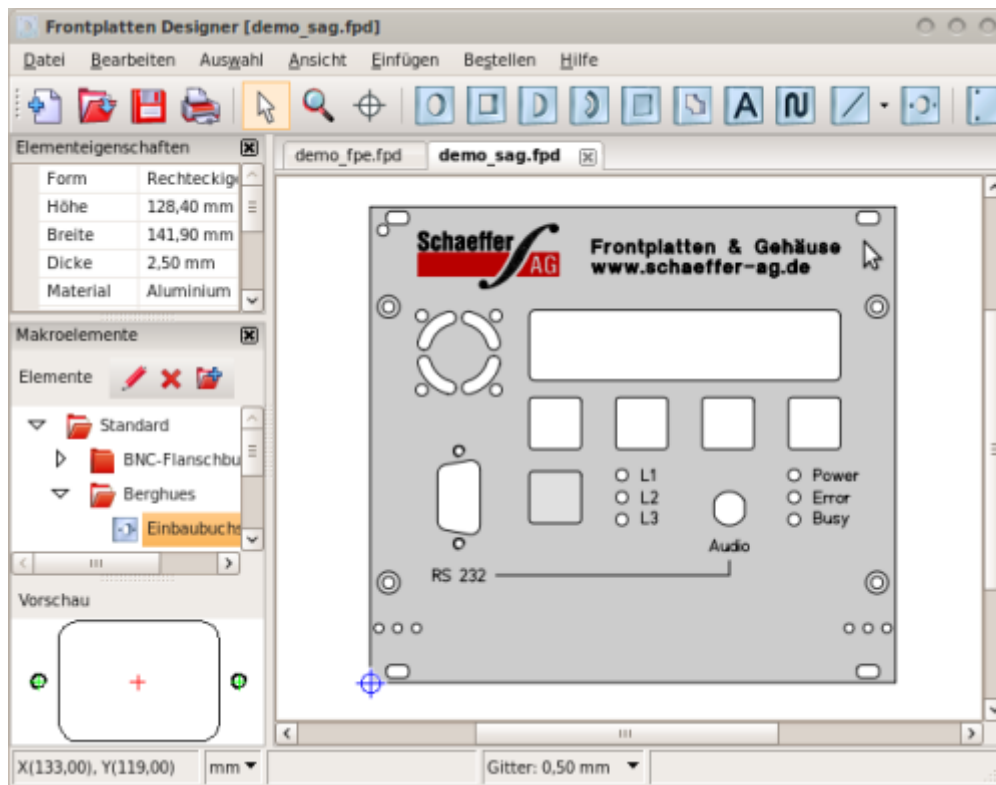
Frontplatten Designer [demo_sag.fpd]

Datei Bearbeiten Auswahl Ansicht Einfügen Bestellen Hilfe

Elementeigenschaften

| Form | Rechteckig |
|---|---|
| Höhe | 128,40 mm |
| Breite | 141,90 mm |
| Dicke | 2,50 mm |
| Material | Aluminium |

Makroelemente

Elemente

Standard
BNC-Flanschbu
Berghues
Einbaubuchs

Vorschau

demo_fpe.fpd demo_sag.fpd

Schaeffer AG

Frontplatten & Gehäuse
www.schaeffer-ag.de

L1
L2
L3

Power
Error
Busy

Audio

RS 232

X(133,00), Y(119,00) mm Gitter: 0,50 mm